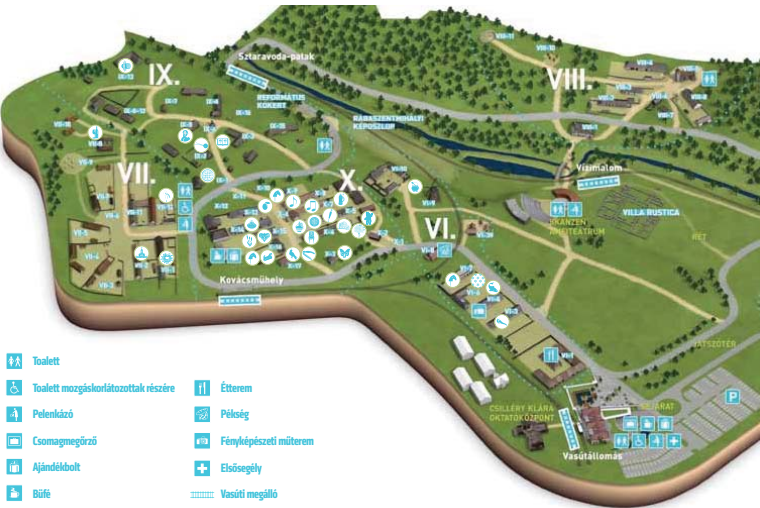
Sztaravoda-patak
IX.
VIII.
VII.
X.
VI.
REFORMÁTUS KÖVEKERT
RÁBASZENTMIHÁLYI KÉPOSZLOP
Vízimalom
SKANZEN AMFITEÁTRUM
VILLA RUSTICA
RÉT
Kovácsműhely
JÁTSZÓTÉR
CSILLÉRY KLÁRA OKTATÓKÖZPONT
Vasútállomás
BEJÁRAT
P

Toalett
Toalett mozgáskorlátozottak részére
Pelenkázó
Csomagmegőrző
Ajándékbolt
Büfé
Étterem
Pékség
Fényképészeti műterem
Elsősegély
Vasúti megálló